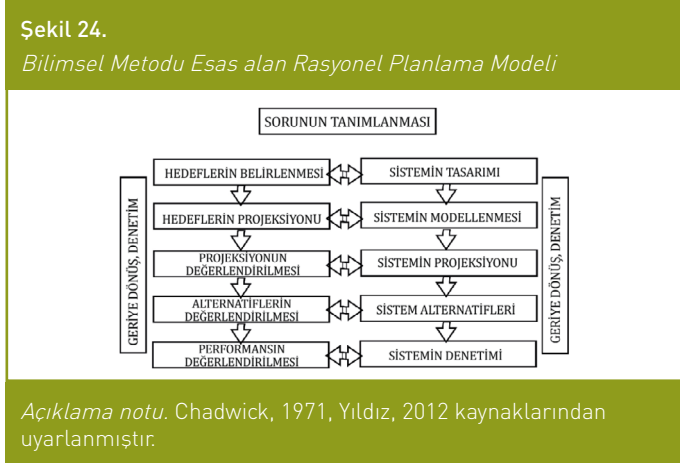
Şekil 24.
Bilimsel Metodu Esas alan Rasyonel Planlama Modeli

SORUNUN TANIMLANMASI

HEDEFLERIN BELIRLENMESI

SISTEMIN TASARIMI

HEDEFLERIN PROJEKSIYONU

SISTEMIN MODELLENMESI

PROJEKSIYONUN DEĞERLENDIRILMESI

SISTEMIN PROJEKSIYONU

ALTERNATIFLERIN DEĞERLENDIRILMESI

SISTEM ALTERNATIFLERI

PERFORMANSIN DEĞERLENDIRILMESI

SISTEMIN DENETIMI

GERIYE DÖNÜŞ, DENETIM

GERIYE DÖNÜŞ, DENETIM

Açıklama notu. Chadwick, 1971, Yıldız, 2012 kaynaklarından uyarlanmıştır.